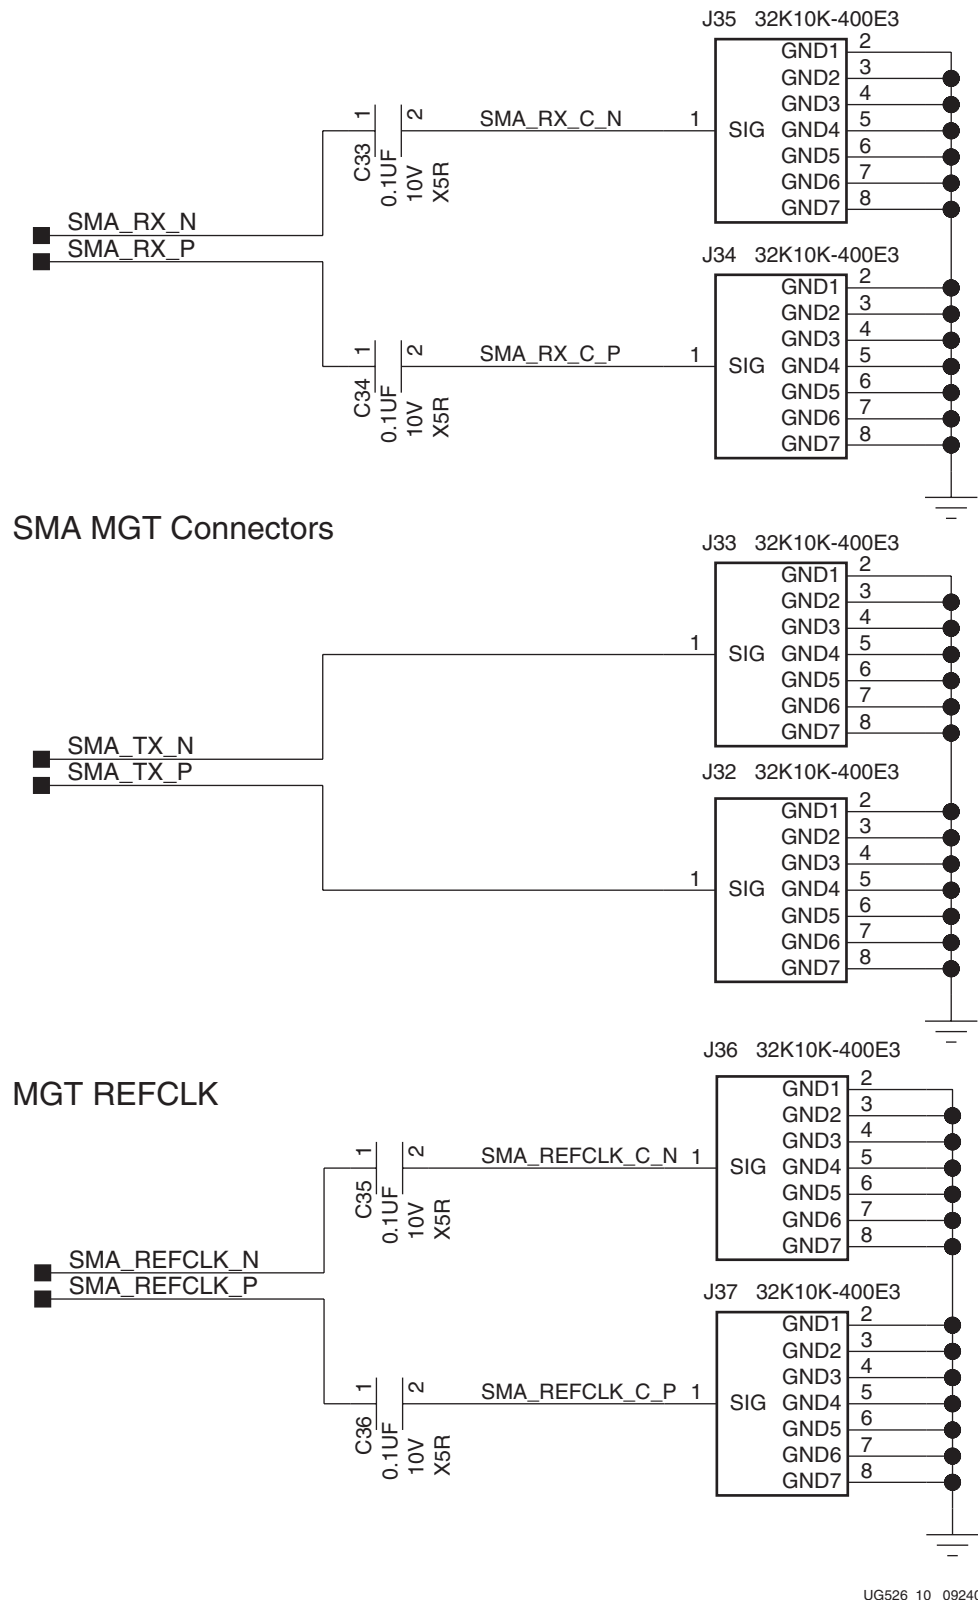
J35 32K10K-400E3
GND1 2
GND2 3
GND3 4
SIG GND4 5
GND5 6
GND6 7
GND7 8

1 2
C33
0.1UF
10V
X5R

SMA_RX_C_N 1

SMA_RX_N
SMA_RX_P

J34 32K10K-400E3
GND1 2
GND2 3
GND3 4
SIG GND4 5
GND5 6
GND6 7
GND7 8

1 2
C34
0.1UF
10V
X5R

SMA_RX_C_P 1

SMA MGT Connectors

J33 32K10K-400E3
GND1 2
GND2 3
GND3 4
SIG GND4 5
GND5 6
GND6 7
GND7 8
1

SMA_TX_N
SMA_TX_P

J32 32K10K-400E3
GND1 2
GND2 3
GND3 4
SIG GND4 5
GND5 6
GND6 7
GND7 8
1

J36 32K10K-400E3

MGT REFCLK

GND1 2
GND2 3
GND3 4
SIG GND4 5
GND5 6
GND6 7
GND7 8

1 2
C35
0.1UF
10V
X5R

SMA_REFCLK_C_N 1

SMA_REFCLK_N
SMA_REFCLK_P

J37 32K10K-400E3
GND1 2
GND2 3
GND3 4
SIG GND4 5
GND5 6
GND6 7
GND7 8

1 2
C36
0.1UF
10V
X5R

SMA_REFCLK_C_P 1

UG526_10_0924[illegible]